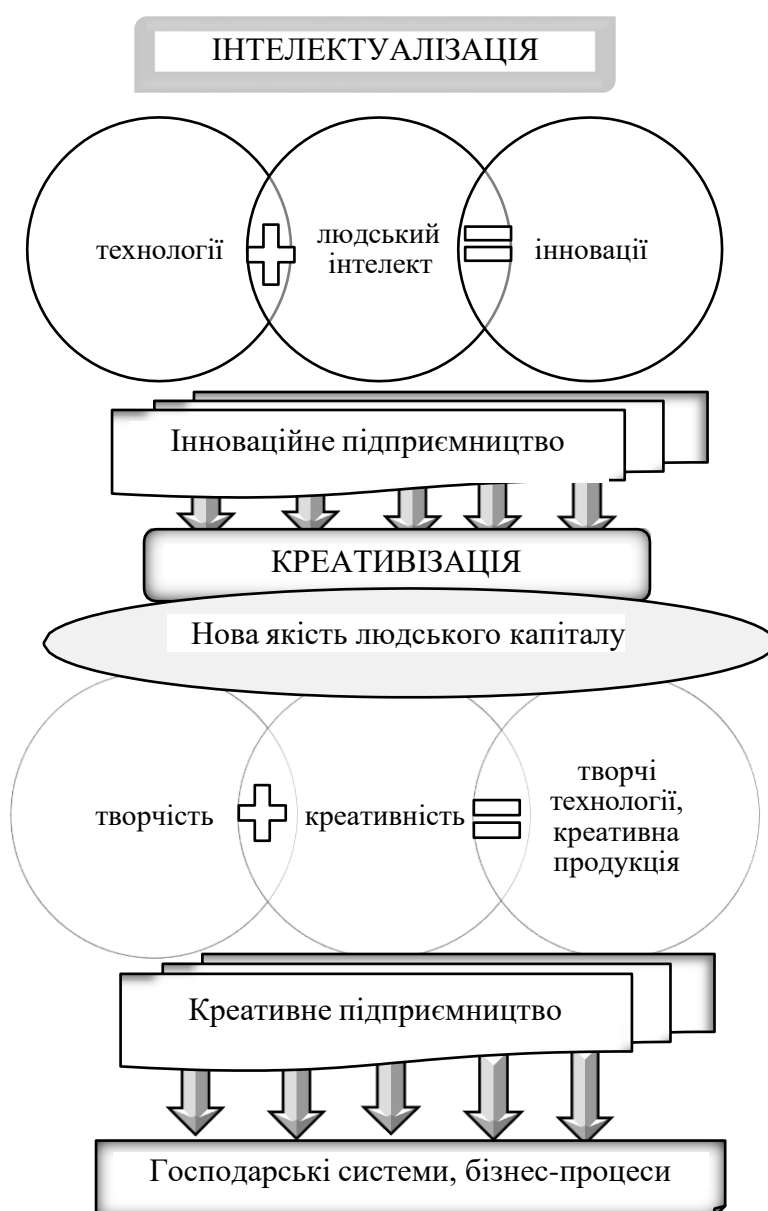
ІНТЕЛЕКТУАЛІЗАЦІЯ

технології

людський інтелект

інновації

Інноваційне підприємництво

КРЕАТИВІЗАЦІЯ

Нова якість людського капіталу

творчість

креативність

творчі технології, креативна продукція

Креативне підприємництво

Господарські системи, бізнес-процеси